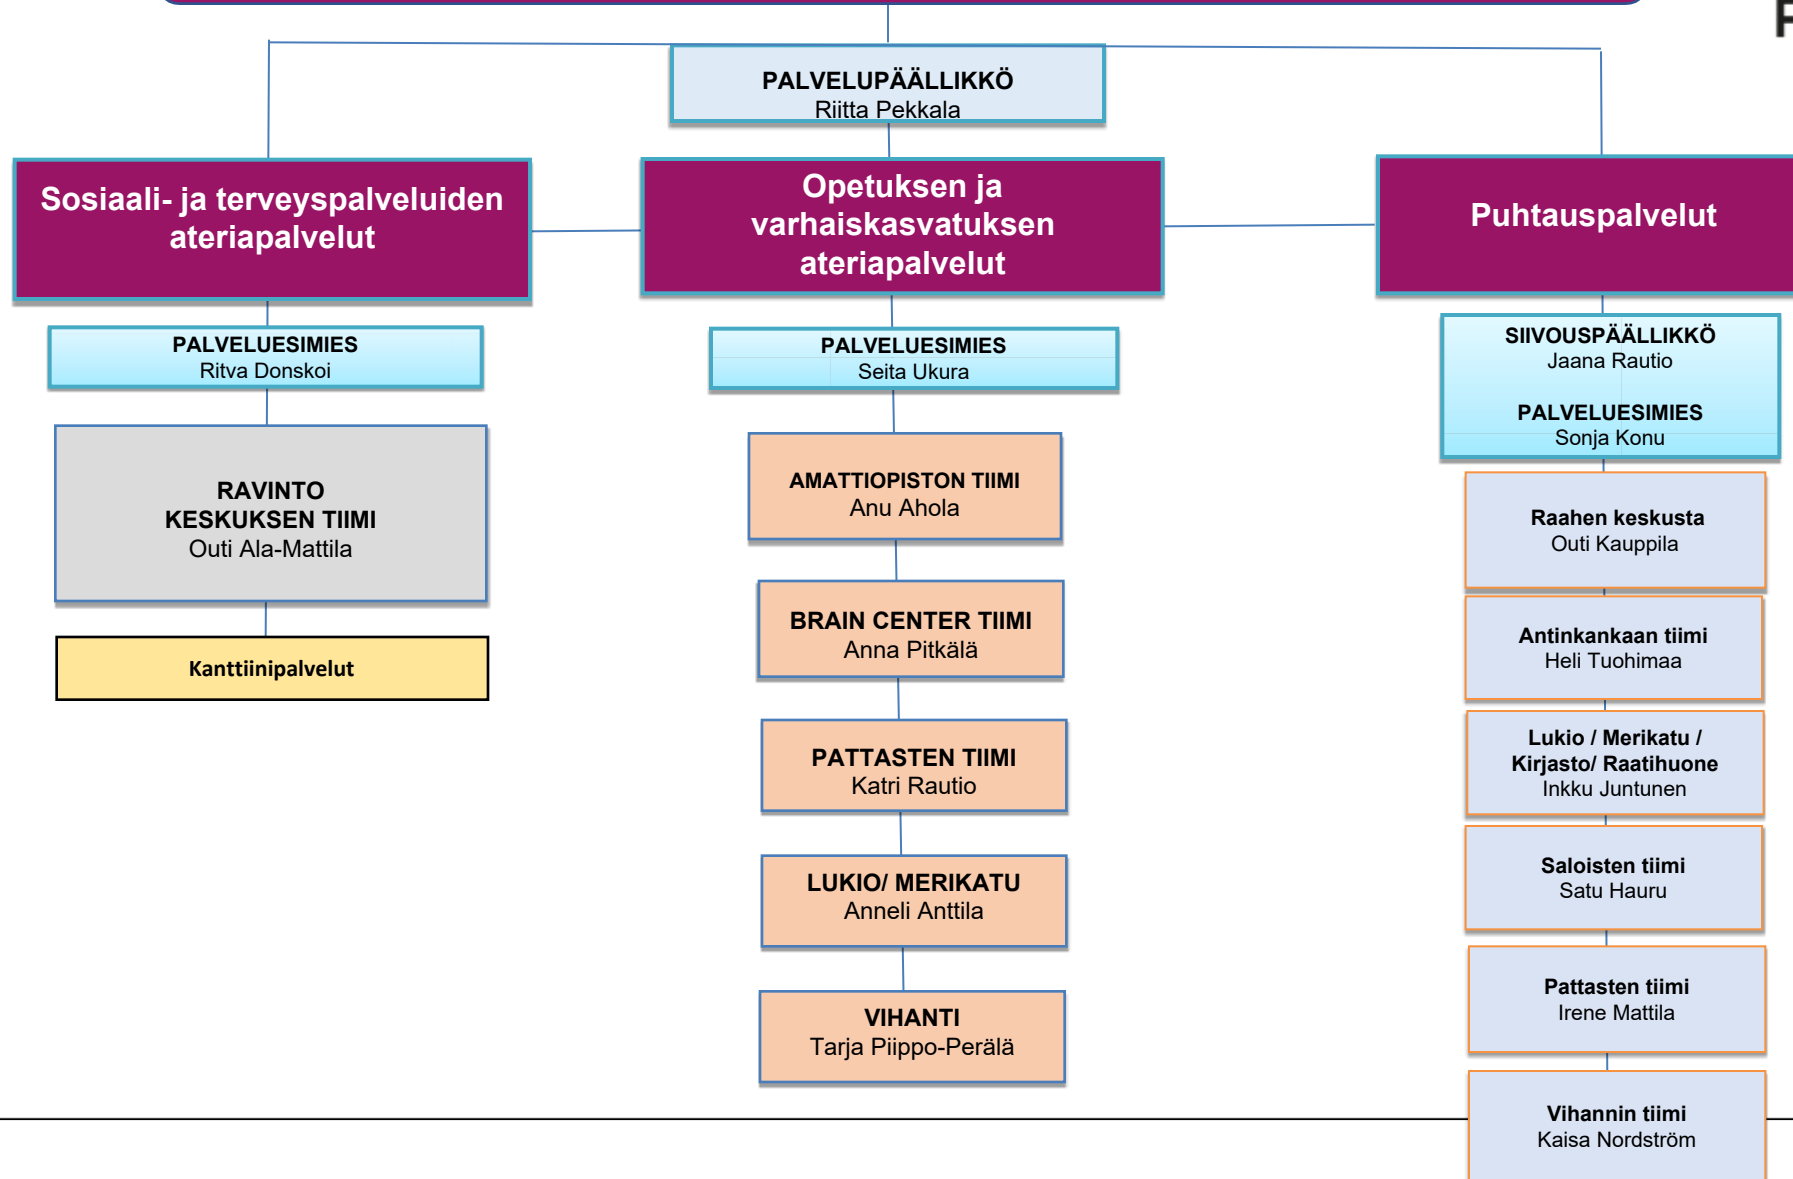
PALVELUPÄÄLLIKKÖ
Riitta Pekkala

Sosiaali- ja terveyspalveluiden ateriapalvelut

PALVELUESIMIES
Ritva Donskoi

RAVINTO KESKUKSEN TIIMI
Outi Ala-Mattila

Kanttiinipalvelut

Opetuksen ja varhaiskasvatuksen ateriapalvelut

PALVELUESIMIES
Seita Ukura

AMATTIOPISTON TIIMI
Anu Ahola

BRAIN CENTER TIIMI
Anna Pitkälä

PATTASTEN TIIMI
Katri Rautio

LUKIO/ MERIKATU
Anneli Anttila

VIHANTI
Tarja Piippo-Perälä

Puhtauspalvelut

SIIVOUSPÄÄLLIKKÖ
Jaana Rautio

PALVELUESIMIES
Sonja Konu

Raahen keskusta
Outi Kauppila

Antinkankaan tiimi
Heli Tuohimaa

Lukio / Merikatu / Kirjasto/ Raatihuone
Inkku Juntunen

Saloisten tiimi
Satu Hauru

Pattasten tiimi
Irene Mattila

Vihannin tiimi
Kaisa Nordström